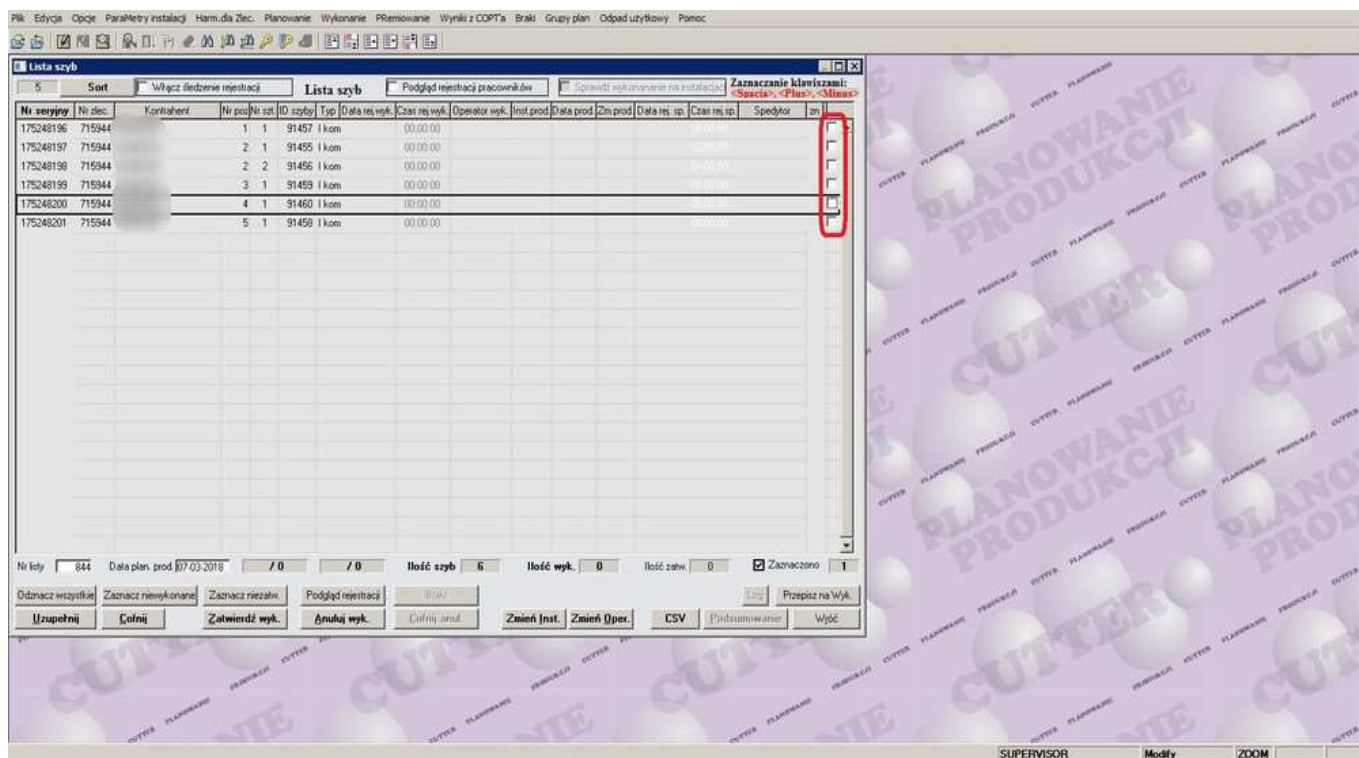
Plik Edycja Opcje ParaMetry instalacji Harm.dla Zlec. Planowanie Wykonanie PRemiowanie Wyniki z COPT'a Braki Grupy plan Odpad użytkowy Pomoc

Lista szyb

5 Sort Włącz śledzenie rejestracji Lista szyb Podgląd rejestracji pracowników Sprawdź wykonanie na instalacji Zaznaczanie klawiszami: <Spacja>, <Plus>, <Minus>

| Nr seryjny | Nr zlec. | Kontrahent | Nr poz | Nr szt. | ID szyby | Typ | Data rej.wyk. | Czas rej.wyk. | Operator wyk. | Inst.prod. | Data prod. | Zm.prod. | Data rej. sp. | Czas rej.sp. | Spedytor | zn |
|---|---|---|---|---|---|---|---|---|---|---|---|---|---|---|---|---|
| 175248196 | 715944 | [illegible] | 1 | 1 | 91457 | I kom | | 00:00:00 | | | | | | 00:00:00 | | |
| 175248197 | 715944 | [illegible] | 2 | 1 | 91455 | I kom | | 00:00:00 | | | | | | 00:00:00 | | |
| 175248198 | 715944 | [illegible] | 2 | 2 | 91456 | I kom | | 00:00:00 | | | | | | 00:00:00 | | |
| 175248199 | 715944 | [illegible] | 3 | 1 | 91459 | I kom | | 00:00:00 | | | | | | 00:00:00 | | |
| 175248200 | 715944 | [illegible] | 4 | 1 | 91460 | I kom | | 00:00:00 | | | | | | 00:00:00 | | |
| 175248201 | 715944 | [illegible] | 5 | 1 | 91458 | I kom | | 00:00:00 | | | | | | 00:00:00 | | |

Nr listy 844 Data plan. prod. 07-03-2018 / 0 / 0 Ilość szyb 6 Ilość wyk. 0 Ilość zatw. 0 Zaznaczono 1

Odznacz wszystkie Zaznacz niewykonane Zaznacz niezatw. Podgląd rejestracji Braki Log Przepisz na Wyk.

Uzupełnij Cofnij Zatwierdź wyk. Anuluj wyk. Cofnij anul. Zmień Inst. Zmień Oper. CSV Podsumowanie Wyjdź

PLANOWANIE PRODUKCJI CUTTER

SUPERVISOR Modify ZOOM